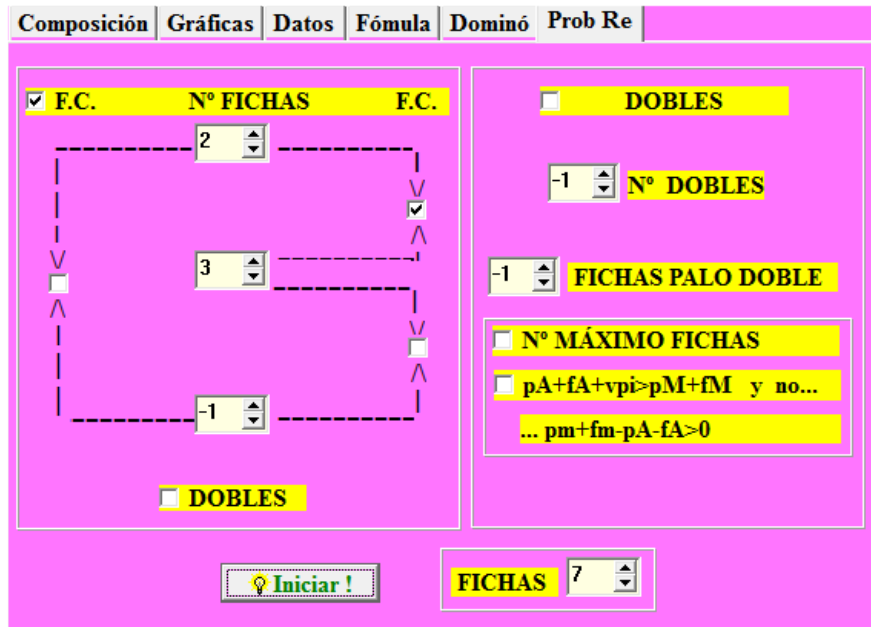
Composición | Gráficas | Datos | Fómula | Dominó | Prob Re

F.C. Nº FICHAS F.C.

2

3

-1

DOBLES

DOBLES

-1 Nº DOBLES

-1 FICHAS PALO DOBLE

Nº MÁXIMO FICHAS

pA+fA+vpi>pM+fM y no...

... pm+fm-pA-fA>0

Iniciar !

FICHAS 7